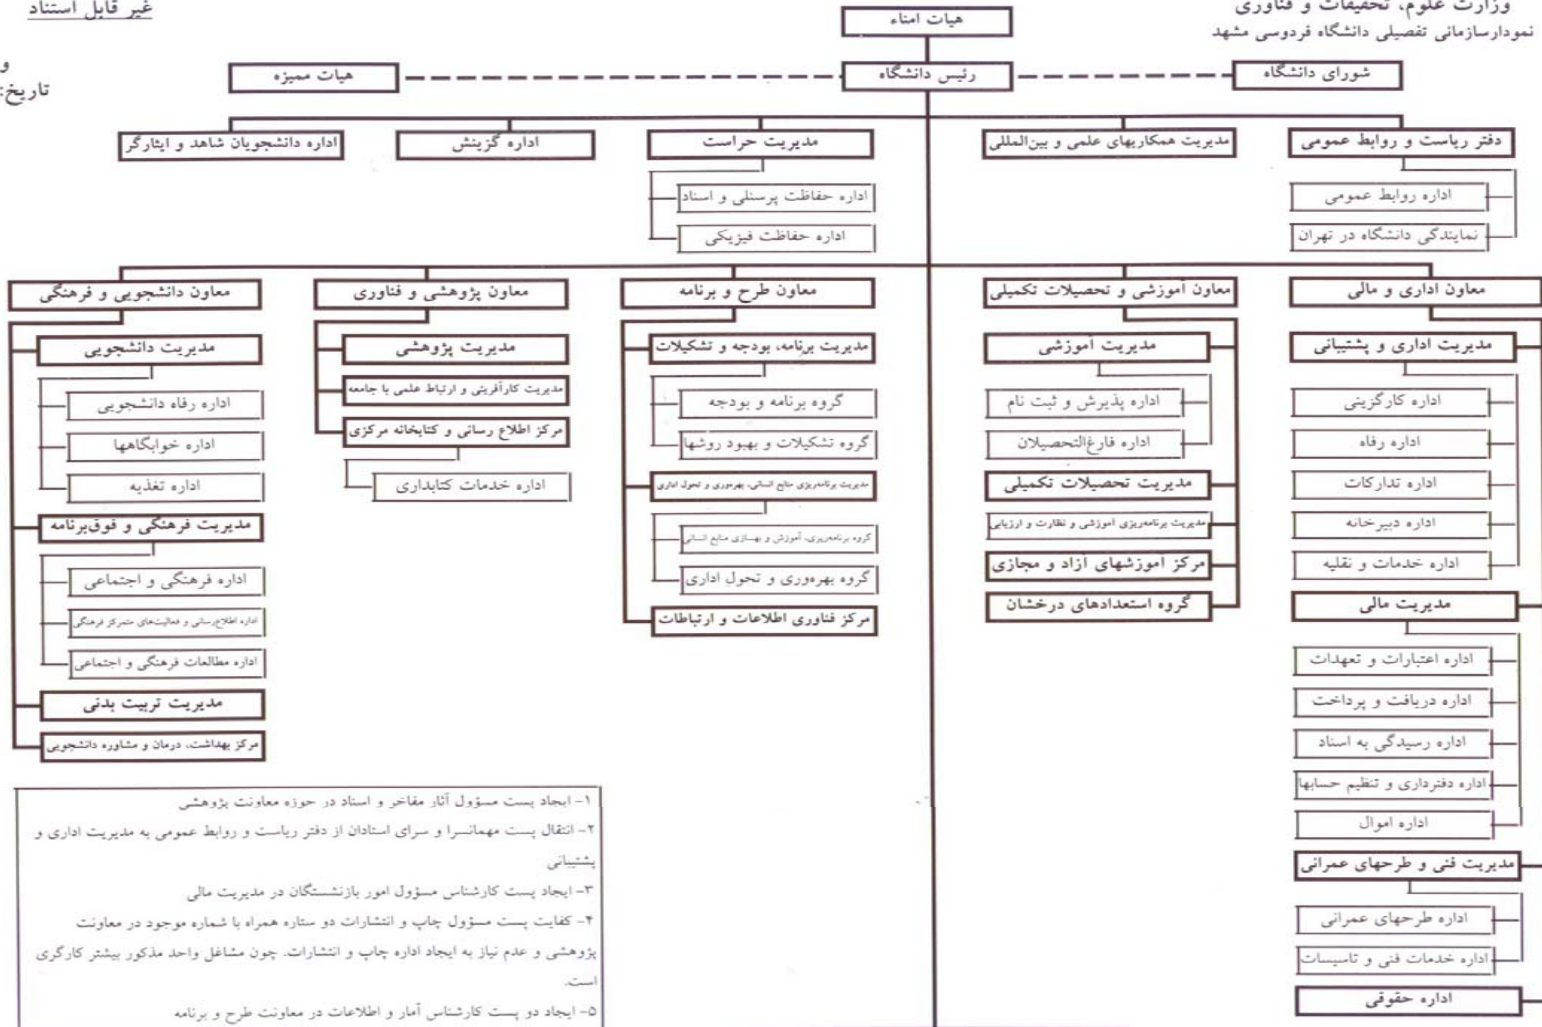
غیر قابل استناد

و

تاریخ:

وزارت علوم، تحقیقات و فناوری
نمودارسازمانی تفصیلی دانشگاه فردوسی مشهد

هیات امناء

رئیس دانشگاه

هیات ممیزه

شورای دانشگاه

دفتر ریاست و روابط عمومی
اداره روابط عمومی
نمایندگی دانشگاه در تهران

مدیریت همکاریهای علمی و بین‌المللی

مدیریت حراست
اداره حفاظت پرسنلی و اسناد
اداره حفاظت فیزیکی

اداره گزینش

اداره دانشجویان شاهد و ایثارگر

معاون اداری و مالی
مدیریت اداری و پشتیبانی
اداره کارگزینی
اداره رفاه
اداره تدارکات
اداره دبیرخانه
اداره خدمات و نقلیه
مدیریت مالی
اداره اعتبارات و تعهدات
اداره دریافت و پرداخت
اداره رسیدگی به اسناد
اداره دفترداری و تنظیم حسابها
اداره اموال
مدیریت فنی و طرحهای عمرانی
اداره طرحهای عمرانی
اداره خدمات فنی و تاسیسات
اداره حقوقی

معاون اموزشی و تحصیلات تکمیلی
مدیریت آموزشی
اداره پذیرش و ثبت نام
اداره فارغ‌التحصیلان
مدیریت تحصیلات تکمیلی
مدیریت برنامه‌ریزی اموزشی و نظارت و ارزیابی
مرکز اموزشهای ازاد و مجازی
گروه استعدادهای درخشان

معاون طرح و برنامه
مدیریت برنامه، بودجه و تشکیلات
گروه برنامه و بودجه
گروه تشکیلات و بهبود روشها
مدیریت برنامه‌ریزی منابع انسانی، بهره‌وری و تحول اداری
گروه برنامه‌ریزی، آموزش و بهسازی منابع انسانی
گروه بهره‌وری و تحول اداری
مرکز فناوری اطلاعات و ارتباطات

معاون پژوهشی و فناوری
مدیریت پژوهشی
مدیریت کارآفرینی و ارتباط علمی با جامعه
مرکز اطلاع رسانی و کتابخانه مرکزی
اداره خدمات کتابداری

معاون دانشجویی و فرهنگی
مدیریت دانشجویی
اداره رفاه دانشجویی
اداره خوابگاهها
اداره تغذیه
مدیریت فرهنگی و فوق‌برنامه
اداره فرهنگی و اجتماعی
اداره اطلاع‌رسانی و فعالیت‌های متمرکز فرهنگی
اداره مطالعات فرهنگی و اجتماعی
مدیریت تربیت بدنی
مرکز بهداشت، درمان و مشاوره دانشجویی

۱- ایجاد پست مسؤول آثار مفاخر و اسناد در حوزه معاونت پژوهشی
۲- انتقال پست مهمانسرا و سرای استادان از دفتر ریاست و روابط عمومی به مدیریت اداری و پشتیبانی
۳- ایجاد پست کارشناس مسؤول امور بازنشستگان در مدیریت مالی
۴- کفایت پست مسؤول چاپ و انتشارات دو ستاره همراه با شماره موجود در معاونت پژوهشی و عدم نیاز به ایجاد اداره چاپ و انتشارات. چون مشاغل واحد مذکور بیشتر کارگری است.
۵- ایجاد دو پست کارشناس آمار و اطلاعات در معاونت طرح و برنامه